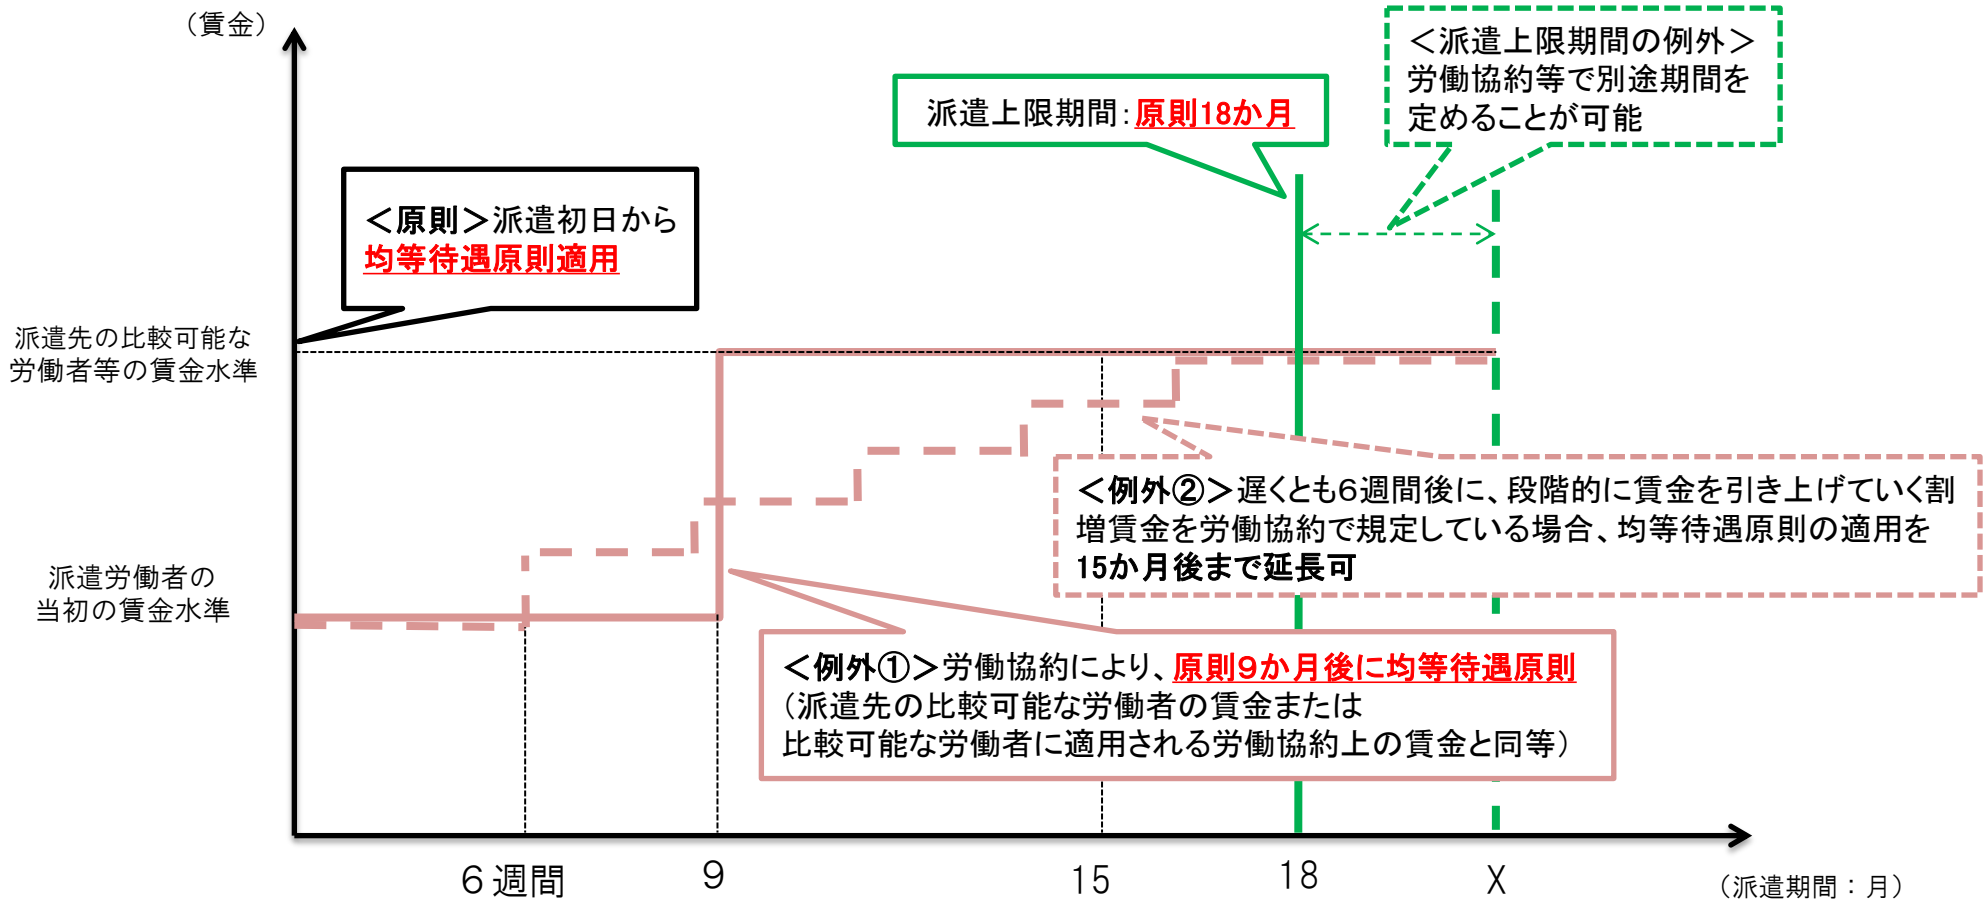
（賃金）

＜派遣上限期間の例外＞
労働協約等で別途期間を
定めることが可能

派遣上限期間：原則18か月

＜原則＞派遣初日から
均等待遇原則適用

派遣先の比較可能な
労働者等の賃金水準

＜例外②＞遅くとも6週間後に、段階的に賃金を引き上げていく割増賃金を労働協約で規定している場合、均等待遇原則の適用を15か月後まで延長可

派遣労働者の
当初の賃金水準

＜例外①＞労働協約により、原則9か月後に均等待遇原則
（派遣先の比較可能な労働者の賃金または
比較可能な労働者に適用される労働協約上の賃金と同等）

6週間　9　15　18　X　（派遣期間：月）